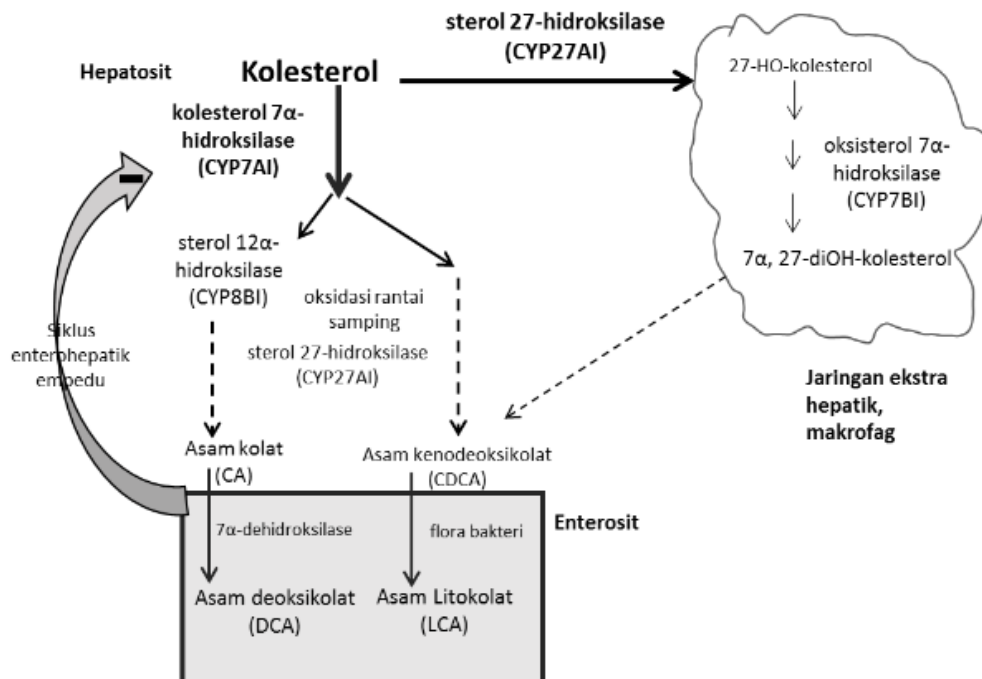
sterol 27-hidroksilase (CYP27AI)

Hepatosit

Kolesterol

kolesterol 7α-hidroksilase (CYP7AI)

27-HO-kolesterol

oksisterol 7α-hidroksilase (CYP7BI)

7α, 27-diOH-kolesterol

–

sterol 12α-hidroksilase (CYP8BI)

oksidasi rantai samping

sterol 27-hidroksilase (CYP27AI)

Siklus enterohepatik empedu

Jaringan ekstra hepatik, makrofag

Asam kolat (CA)

Asam kenodeoksikolat (CDCA)

Enterosit

7α-dehidroksilase

flora bakteri

Asam deoksikolat (DCA)

Asam Litokolat (LCA)